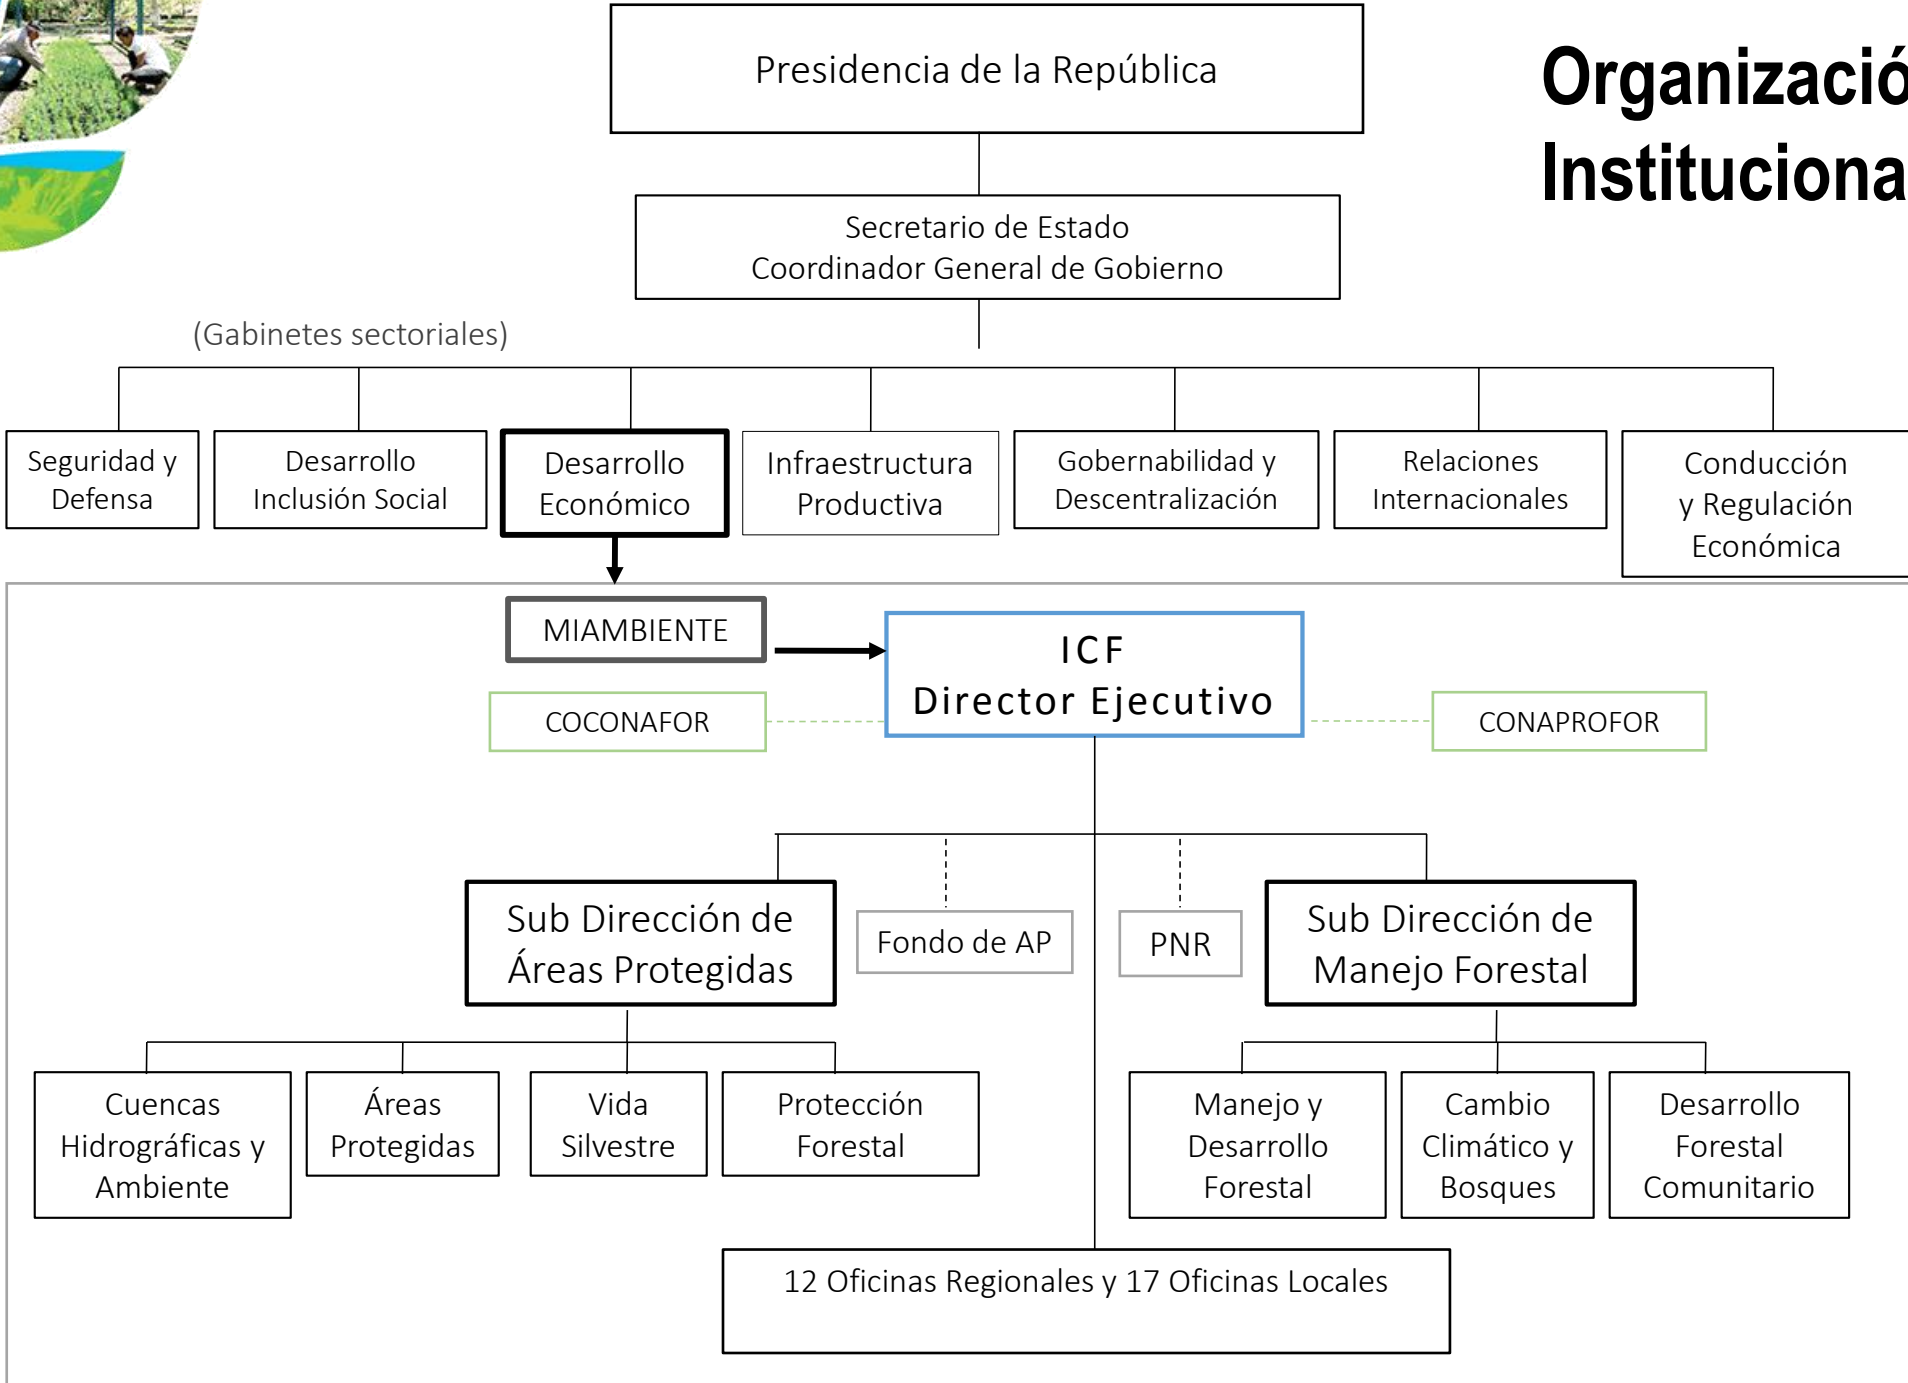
Organizació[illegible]
Instituciona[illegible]

Presidencia de la República

Secretario de Estado
Coordinador General de Gobierno

(Gabinetes sectoriales)

Seguridad y Defensa

Desarrollo Inclusión Social

Desarrollo Económico

Infraestructura Productiva

Gobernabilidad y Descentralización

Relaciones Internacionales

Conducción y Regulación Económica

MIAMBIENTE

ICF
Director Ejecutivo

COCONAFOR

CONAPROFOR

Sub Dirección de Áreas Protegidas

Fondo de AP

PNR

Sub Dirección de Manejo Forestal

Cuencas Hidrográficas y Ambiente

Áreas Protegidas

Vida Silvestre

Protección Forestal

Manejo y Desarrollo Forestal

Cambio Climático y Bosques

Desarrollo Forestal Comunitario

12 Oficinas Regionales y 17 Oficinas Locales